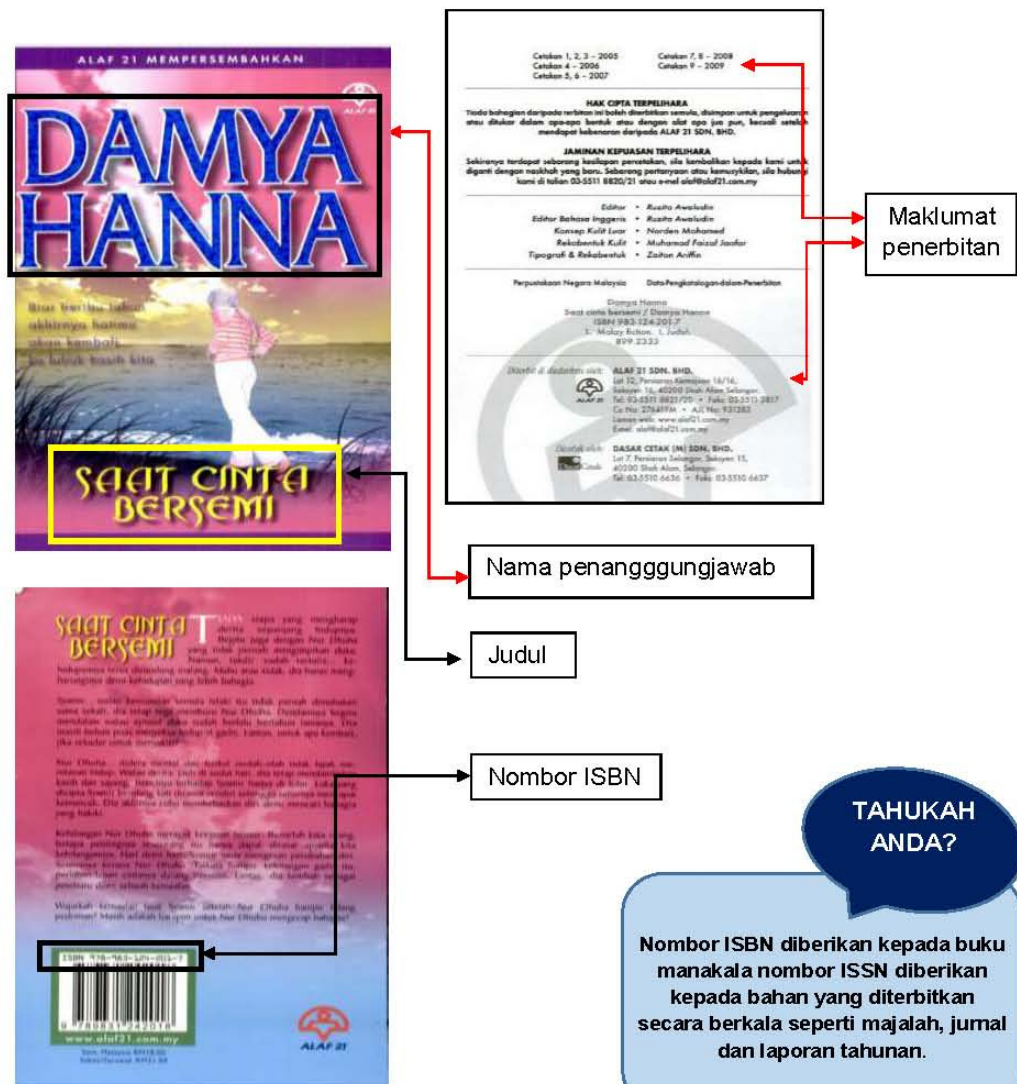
ALAF 21 MEMPERSEMBAHKAN

ALAF 21

DAMYA HANNA

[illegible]

SAAT CINTA BERSEMI

Cetakan 1, 2, 3 – 2005
Cetakan 4 – 2006
Cetakan 5, 6 – 2007

Cetakan 7, 8 – 2008
Cetakan 9 – 2009

HAK CIPTA TERPELIHARA
Tiada bahagian daripada terbitan ini boleh diterbitkan semula, disimpan untuk pengeluaran atau ditukar dalam apa-apa bentuk atau dengan alat apa jua pun, kecuali setelah mendapat kebenaran daripada ALAF 21 SDN. BHD.

JAMINAN KEPUASAN TERPELIHARA
Sekiranya terdapat sebarang kecilapan percetakan, sila kembalikan kepada kami untuk diganti dengan naskhah yang baru. Sebarang pertanyaan atau kemusykilan, sila hubungi kami di talian 03-5511 8820/21 atau e-mel alaf@alaf21.com.my

Editor • Rusita Awaludin
Editor Bahasa Inggeris • Rusita Awaludin
Konsep Kulit Luar • Norden Mohamed
Rekabentuk Kulit • Muhamad Faizal Jaafar
Tipografi & Rekabentuk • Zaiton Ariffin

Perpustakaan Negara Malaysia Data-Pengkatalogan-dalam-Penerbitan

Damya Hanna
Saat cinta bersemi / Damya Hanna
ISBN 983-124-201-7
1. Malay fiction. I. Judul.
899.2333

Diterbit & diedarkan oleh:
ALAF 21 SDN. BHD.
Lot 12, Persiaran Kemajuan 16/16, Seksyen 16, 40200 Shah Alam Selangor.
Tel: 03-5511 8820/20 • Faks: 03-5511 2817
Co No: 276497-H • AJC No: 931282
Laman web: www.alaf21.com.my
Email: alaf@alaf21.com.my

Dicetak oleh:
DASAR CETAK (M) SDN. BHD.
Lot 7, Persiaran Selangor, Seksyen 15, 40200 Shah Alam, Selangor.
Tel: 03-5510 6636 • Faks: 03-5510 6637

Maklumat penerbitan

Nama penangggungjawab

Judul

Nombor ISBN

SAAT CINTA BERSEMI

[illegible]

ISBN 978-983-124-201-7

www.alaf21.com.my

ALAF 21

TAHUKAH ANDA?

Nombor ISBN diberikan kepada buku manakala nombor ISSN diberikan kepada bahan yang diterbitkan secara berkala seperti majalah, jurnal dan laporan tahunan.